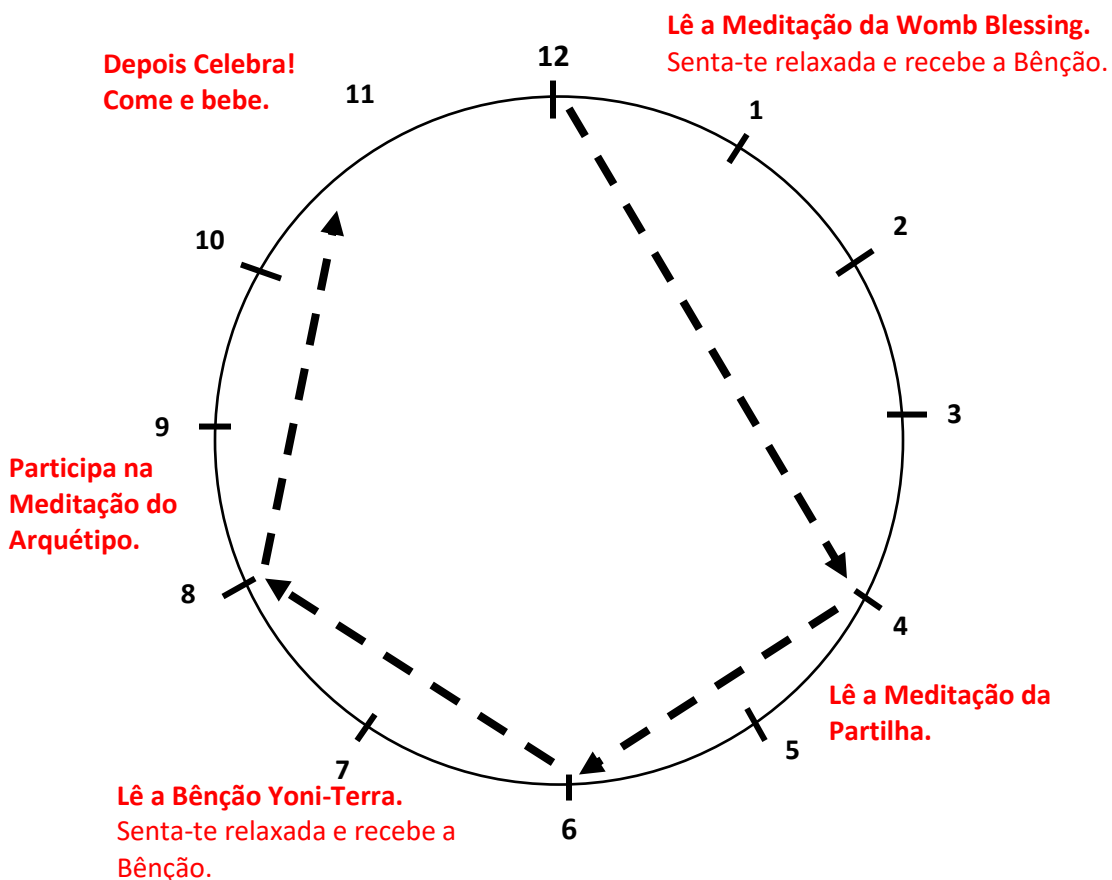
Depois Celebra!
Come e bebe.

11

12

Lê a Meditação da Womb Blessing.
Senta-te relaxada e recebe a Bênção.

1

2

10

3

9

Participa na Meditação do Arquétipo.

8

4

Lê a Meditação da Partilha.

5

7

6

Lê a Bênção Yoni-Terra.
Senta-te relaxada e recebe a Bênção.